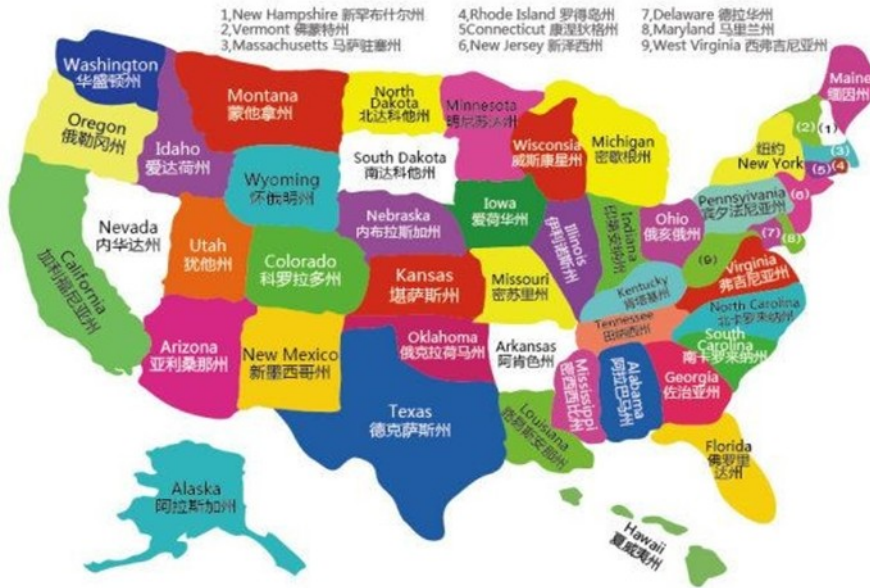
1,New Hampshire 新罕布什尔州
2,Vermont 佛蒙特州
3,Massachusetts 马萨诸塞州

4,Rhode Island 罗得岛州
5,Connecticut 康涅狄格州
6,New Jersey 新泽西州

7,Delaware 德拉华州
8,Maryland 马里兰州
9,West Virginia 西弗吉尼亚州

Washington 华盛顿州
Oregon 俄勒冈州
Idaho 爱达荷州
Montana 蒙他拿州
North Dakota 北达科他州
Minnesota 明尼苏达州
Maine 缅因州
Wisconsia 威斯康星州
Michigan 密歇根州
纽约 New York
(1)
(2)
(3)
(4)
(5)
(6)
(7)
(8)
(9)
South Dakota 南达科他州
Wyoming 怀俄明州
Iowa 爱荷华州
Pennsylvania 宾夕法尼亚州
Nevada 内华达州
Nebraska 内布拉斯加州
Illinois 伊利诺斯州
Indiana 印第安纳州
Ohio 俄亥俄州
California 加利福尼亚州
Utah 犹他州
Colorado 科罗拉多州
Kansas 堪萨斯州
Missouri 密苏里州
Kentucky 肯塔基州
Virginia 弗吉尼亚州
North Carolina 北卡罗来纳州
Tennessee 田纳西州
South Carolina 南卡罗来纳州
Arizona 亚利桑那州
New Mexico 新墨西哥州
Oklahoma 俄克拉荷马州
Arkansas 阿肯色州
Mississippi 密西西比州
Alabama 阿拉巴马州
Georgia 佐治亚州
Texas 德克萨斯州
Louisiana 路易斯安那州
Florida 佛罗里达州
Alaska 阿拉斯加州
Hawaii 夏威夷州